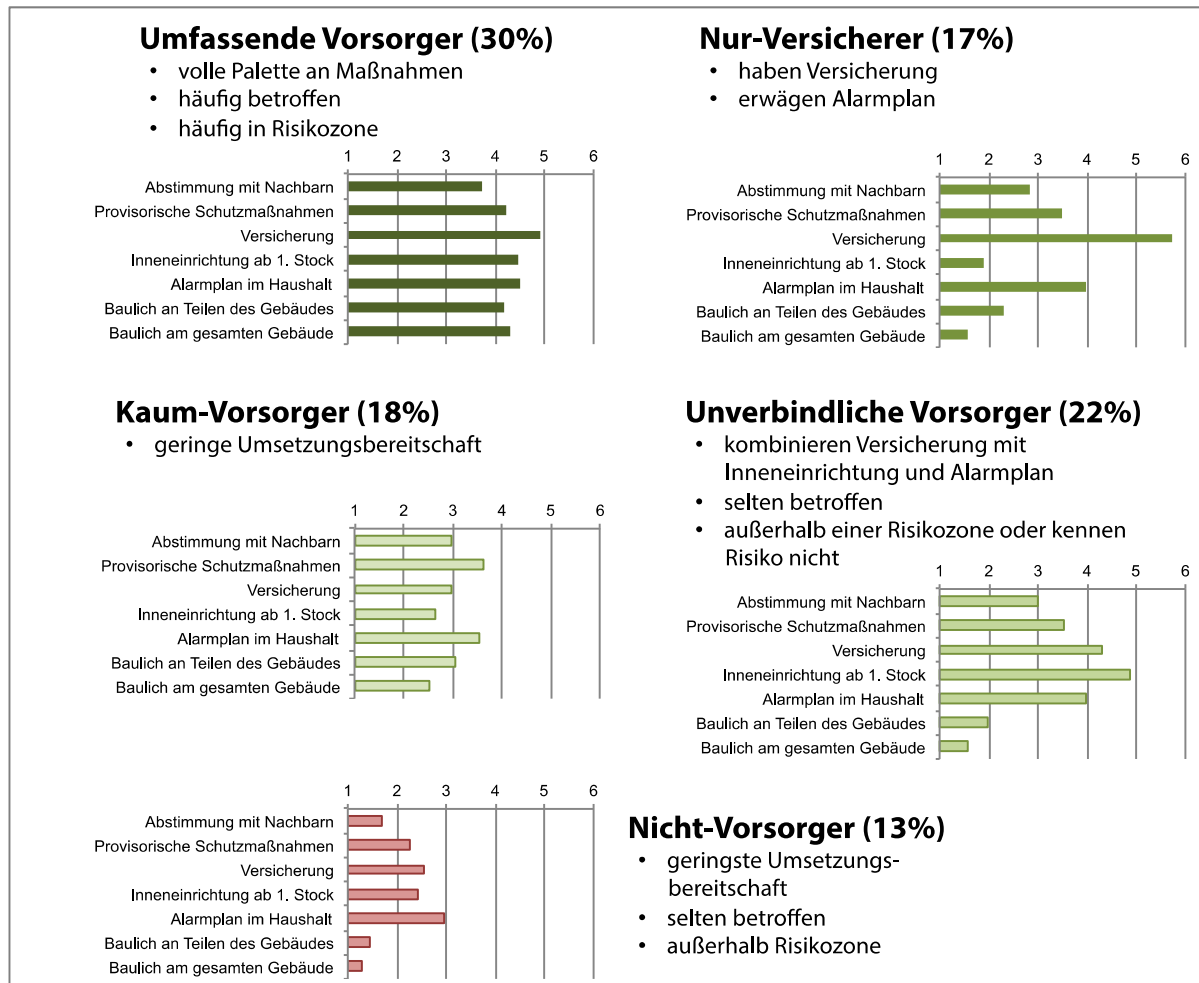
**Umfassende Vorsorger (30%)**
- volle Palette an Maßnahmen
- häufig betroffen
- häufig in Risikozone

1 2 3 4 5 6
Abstimmung mit Nachbarn
Provisorische Schutzmaßnahmen
Versicherung
Inneneinrichtung ab 1. Stock
Alarmplan im Haushalt
Baulich an Teilen des Gebäudes
Baulich am gesamten Gebäude

**Nur-Versicherer (17%)**
- haben Versicherung
- erwägen Alarmplan

1 2 3 4 5 6
Abstimmung mit Nachbarn
Provisorische Schutzmaßnahmen
Versicherung
Inneneinrichtung ab 1. Stock
Alarmplan im Haushalt
Baulich an Teilen des Gebäudes
Baulich am gesamten Gebäude

**Kaum-Vorsorger (18%)**
- geringe Umsetzungsbereitschaft

1 2 3 4 5 6
Abstimmung mit Nachbarn
Provisorische Schutzmaßnahmen
Versicherung
Inneneinrichtung ab 1. Stock
Alarmplan im Haushalt
Baulich an Teilen des Gebäudes
Baulich am gesamten Gebäude

**Unverbindliche Vorsorger (22%)**
- kombinieren Versicherung mit Inneneinrichtung und Alarmplan
- selten betroffen
- außerhalb einer Risikozone oder kennen Risiko nicht

1 2 3 4 5 6
Abstimmung mit Nachbarn
Provisorische Schutzmaßnahmen
Versicherung
Inneneinrichtung ab 1. Stock
Alarmplan im Haushalt
Baulich an Teilen des Gebäudes
Baulich am gesamten Gebäude

1 2 3 4 5 6
Abstimmung mit Nachbarn
Provisorische Schutzmaßnahmen
Versicherung
Inneneinrichtung ab 1. Stock
Alarmplan im Haushalt
Baulich an Teilen des Gebäudes
Baulich am gesamten Gebäude

**Nicht-Vorsorger (13%)**
- geringste Umsetzungsbereitschaft
- selten betroffen
- außerhalb Risikozone